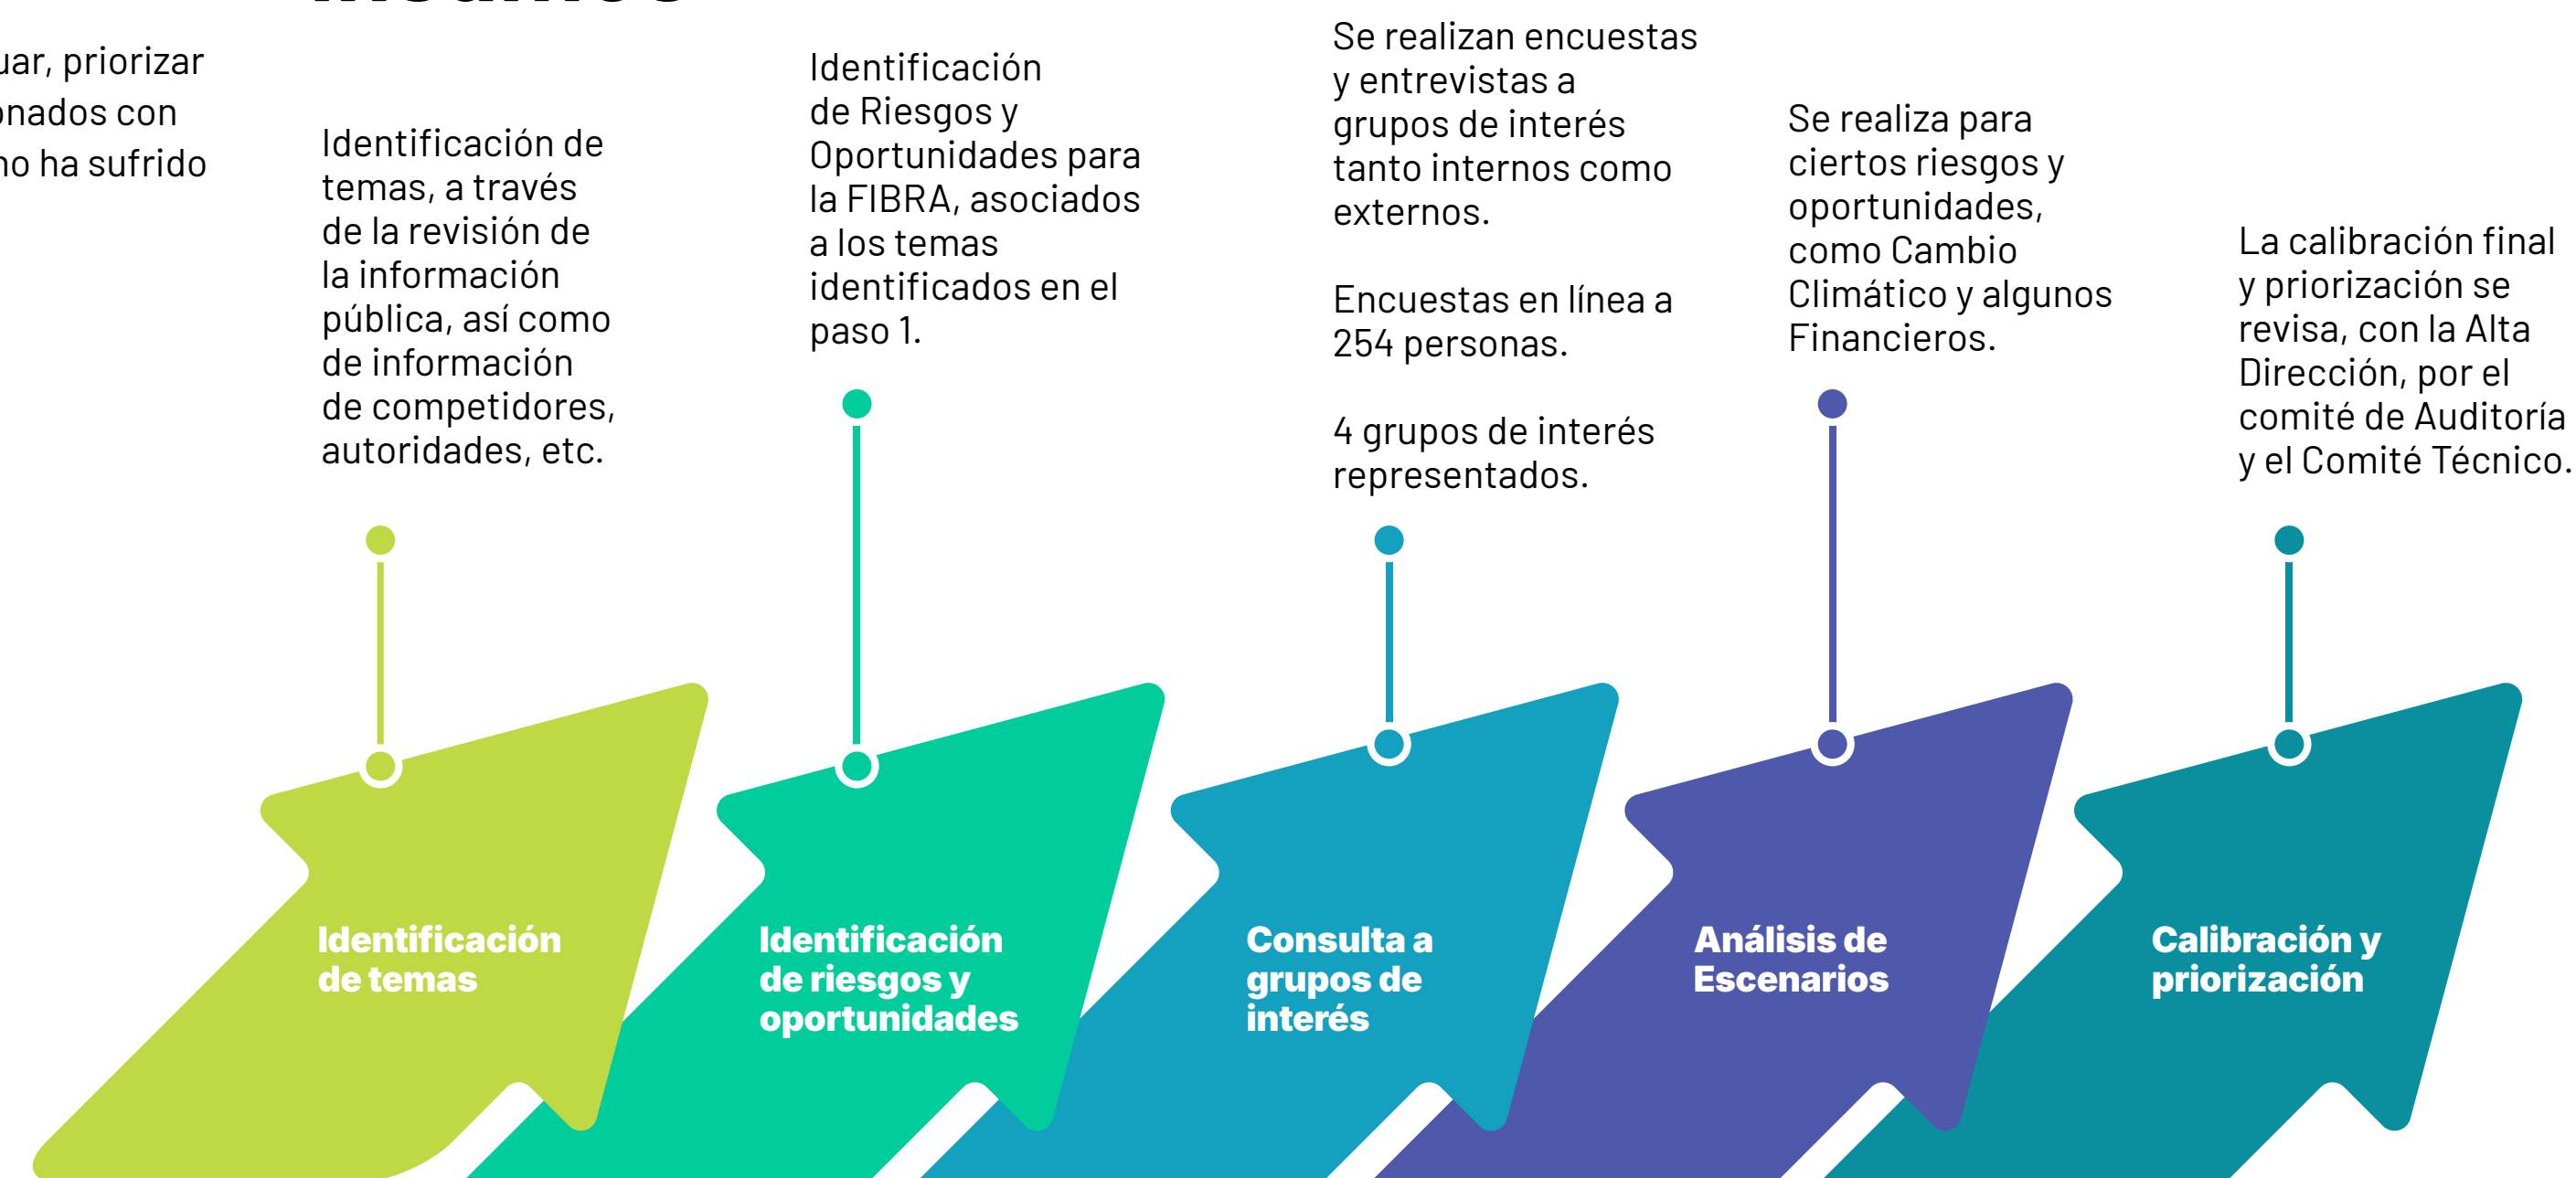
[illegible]

uar, priorizar
nados con
no ha sufrido

Identificación de temas, a través de la revisión de la información pública, así como de información de competidores, autoridades, etc.

Identificación de Riesgos y Oportunidades para la FIBRA, asociados a los temas identificados en el paso 1.

Se realizan encuestas y entrevistas a grupos de interés tanto internos como externos.

Encuestas en línea a 254 personas.

4 grupos de interés representados.

Se realiza para ciertos riesgos y oportunidades, como Cambio Climático y algunos Financieros.

La calibración final y priorización se revisa, con la Alta Dirección, por el comité de Auditoría y el Comité Técnico.

Identificación de temas

Identificación de riesgos y oportunidades

Consulta a grupos de interés

Análisis de Escenarios

Calibración y priorización